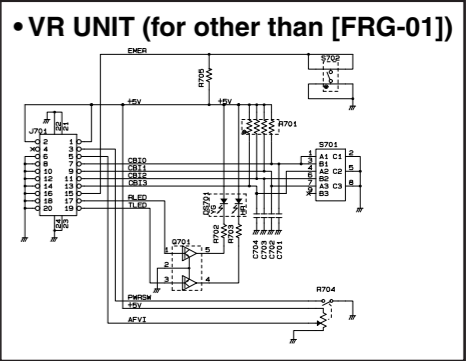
• VR UNIT (for other than [FRG-01])

EMER
R705
S702
+5V
+5V
R701
J701
2 1
4 3
6 5
8 7
10 9
12 11
14 13
16 15
18 17
20 19
CBI0
CBI1
CBI2
CBI3
S701
A1 C1
B1
A2 C2
B2
A3 C3
B3
1
2
3
4
5
6
7
8
RLED
TLED
DS701
G
R
R702
R703
C704
C703
C702
C701
Q701
1
2
3
4
5
PWRSW
+5V
AFVI
R704